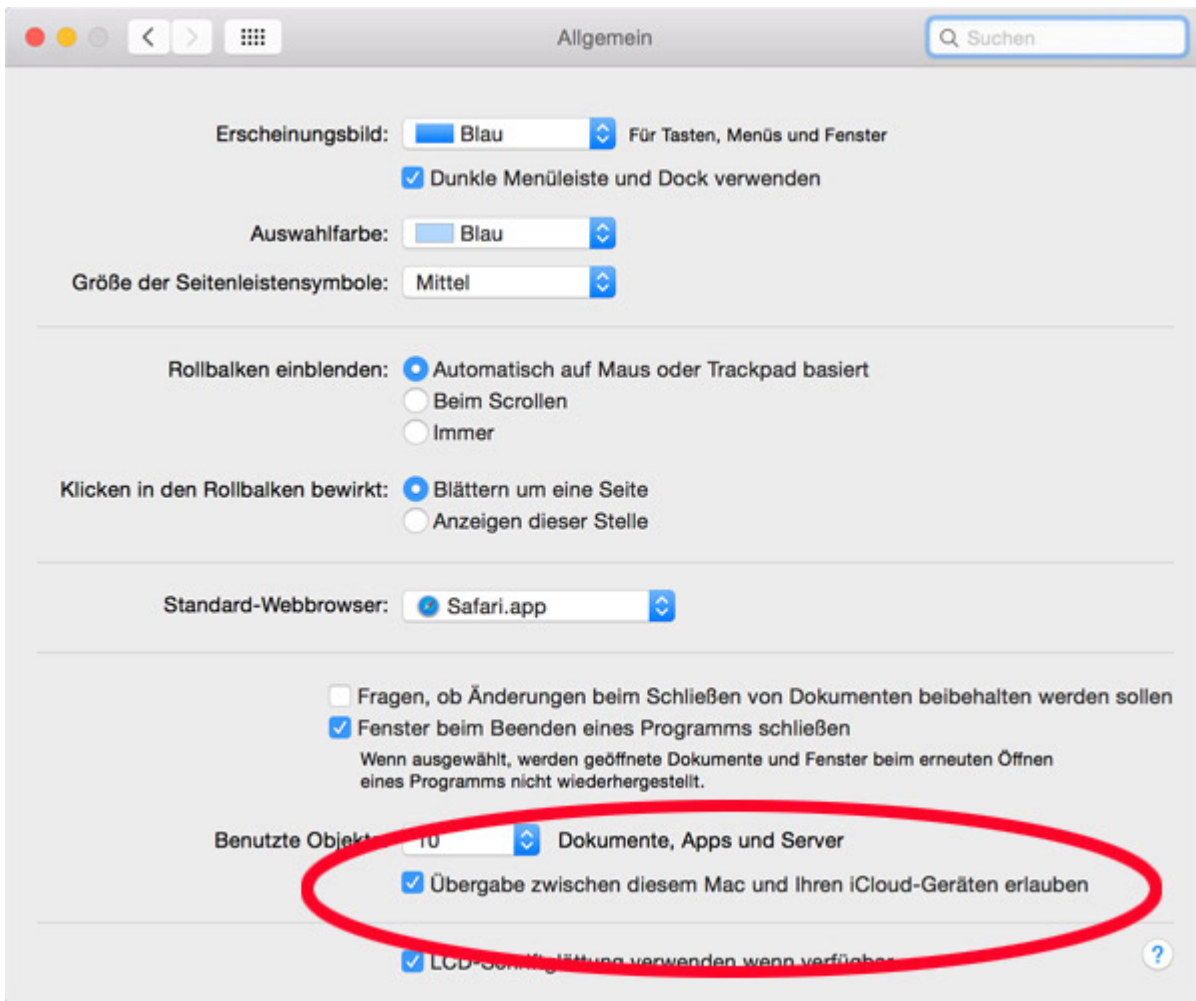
Allgemein

Suchen

Erscheinungsbild: Blau Für Tasten, Menüs und Fenster

Dunkle Menüleiste und Dock verwenden

Auswahlfarbe: Blau

Größe der Seitenleistensymbole: Mittel

Rollbalken einblenden: Automatisch auf Maus oder Trackpad basiert

Beim Scrollen

Immer

Klicken in den Rollbalken bewirkt: Blättern um eine Seite

Anzeigen dieser Stelle

Standard-Webbrowser: Safari.app

Fragen, ob Änderungen beim Schließen von Dokumenten beibehalten werden sollen

Fenster beim Beenden eines Programms schließen

Wenn ausgewählt, werden geöffnete Dokumente und Fenster beim erneuten Öffnen eines Programms nicht wiederhergestellt.

Benutzte Objekt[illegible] 10 Dokumente, Apps und Server

Übergabe zwischen diesem Mac und Ihren iCloud-Geräten erlauben

LCD-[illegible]glättung verwenden wenn verfügba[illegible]

?